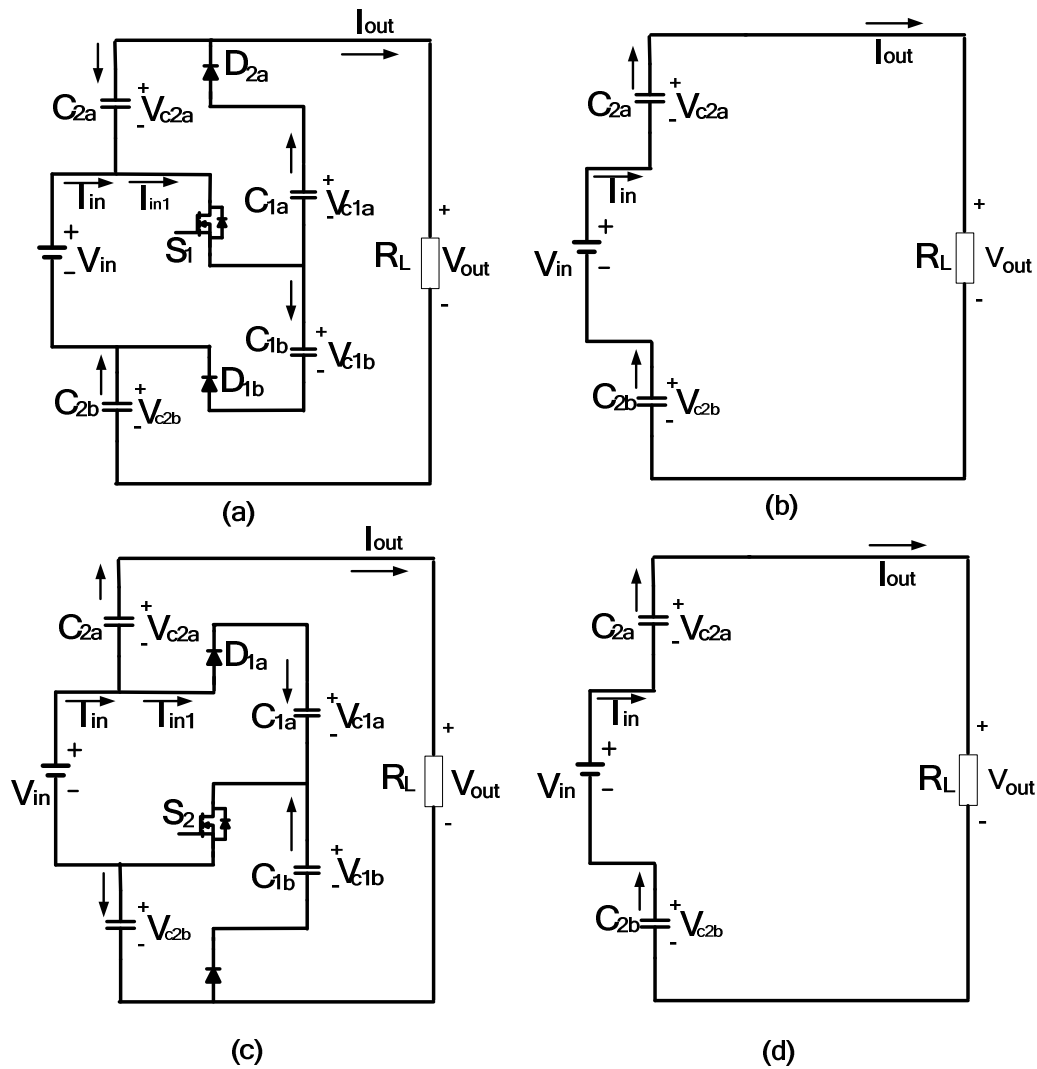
$I_{out}$
$C_{2a}$ $^+_- V_{c2a}$
$D_{2a}$
$T_{in}$ $I_{in1}$
$C_{1a}$ $^+_- V_{c1a}$
$^+_- V_{in}$
$S_1$
$R_L$ $V_{out}$ + -
$C_{1b}$ $^+_- V_{c1b}$
$D_{1b}$
$C_{2b}$ $^+_- V_{c2b}$
(a)

$I_{out}$
$C_{2a}$ $^+_- V_{c2a}$
$T_{in}$
$V_{in}$ + –
$R_L$ $V_{out}$ + -
$C_{2b}$ $^+_- V_{c2b}$
(b)

$I_{out}$
$C_{2a}$ $^+_- V_{c2a}$
$D_{1a}$
$T_{in}$ $T_{in1}$
$C_{1a}$ $^+_- V_{c1a}$
$V_{in}$ + –
$R_L$ $V_{out}$ + -
$S_2$
$C_{1b}$ $^+_- V_{c1b}$
$^+_- V_{c2b}$
(c)

$I_{out}$
$C_{2a}$ $^+_- V_{c2a}$
$T_{in}$
$V_{in}$ + –
$R_L$ $V_{out}$ + -
$C_{2b}$ $^+_- V_{c2b}$
(d)